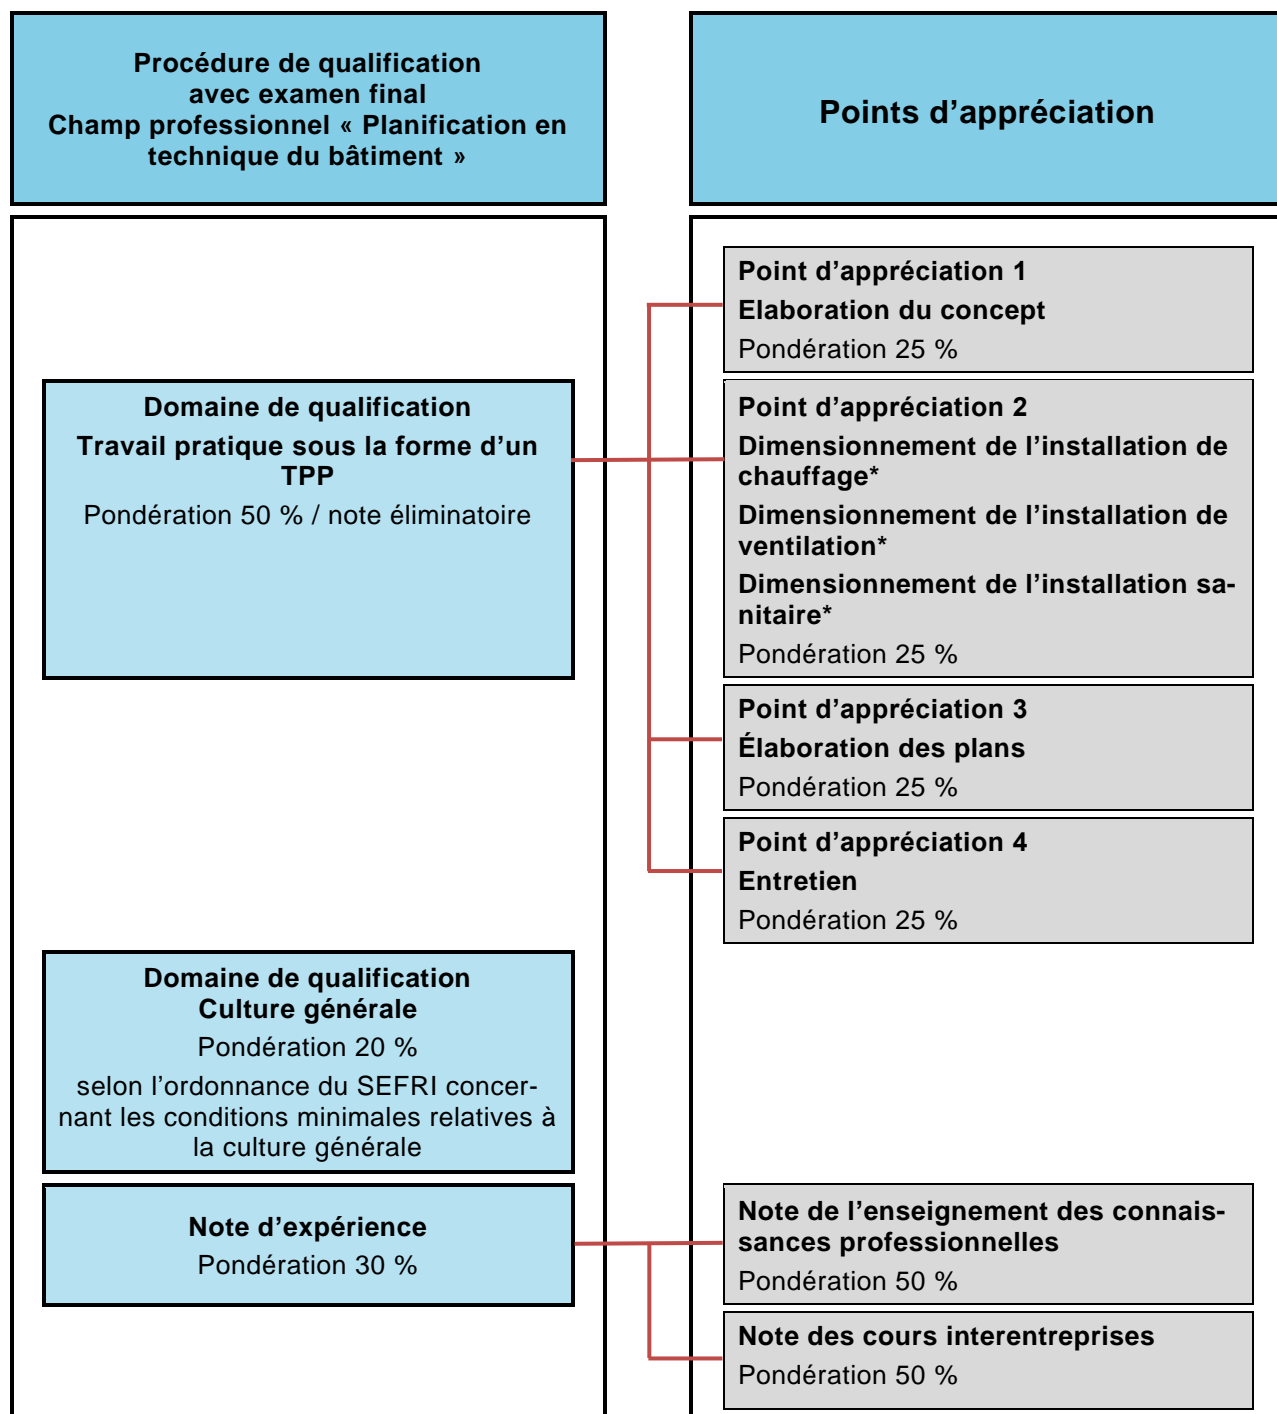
Procédure de qualification avec examen final Champ professionnel « Planification en technique du bâtiment »

Points d’appréciation

Domaine de qualification
Travail pratique sous la forme d’un TPP
Pondération 50 % / note éliminatoire

Point d’appréciation 1
Elaboration du concept
Pondération 25 %

Point d’appréciation 2
Dimensionnement de l’installation de chauffage*
Dimensionnement de l’installation de ventilation*
Dimensionnement de l’installation sanitaire*
Pondération 25 %

Point d’appréciation 3
Élaboration des plans
Pondération 25 %

Point d’appréciation 4
Entretien
Pondération 25 %

Domaine de qualification
Culture générale
Pondération 20 %
selon l’ordonnance du SEFRI concernant les conditions minimales relatives à la culture générale

Note d’expérience
Pondération 30 %

Note de l’enseignement des connaissances professionnelles
Pondération 50 %

Note des cours interentreprises
Pondération 50 %